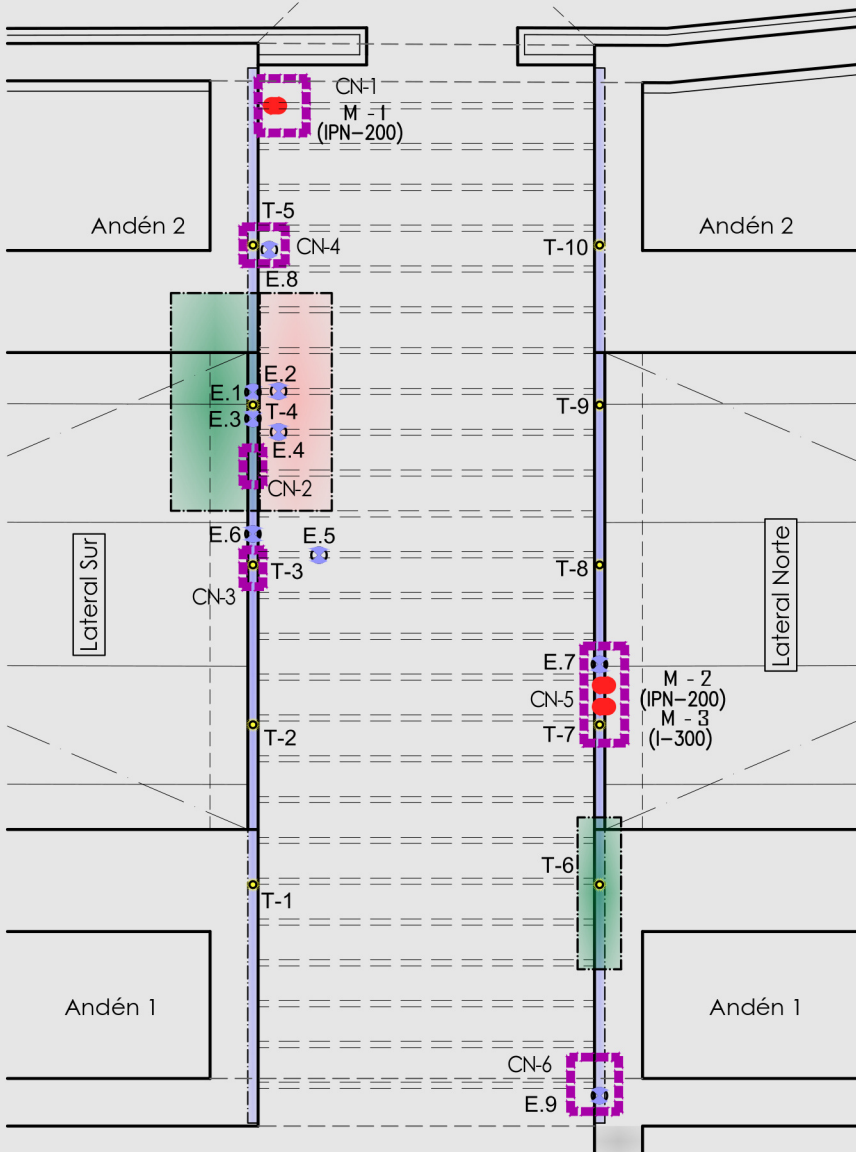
CN-1
M - 1
(IPN-200)

Andén 2

T-5
CN-4
E.8

Andén 2

T-10

E.2
E.1
E.3
T-4
E.4
CN-2

T-9

E.6
E.5
T-3
CN-3

Lateral Sur

T-8

Lateral Norte

E.7
CN-5
T-7
M - 2
(IPN-200)
M - 3
(I-300)

T-2

T-6

T-1

Andén 1

Andén 1

CN-6
E.9